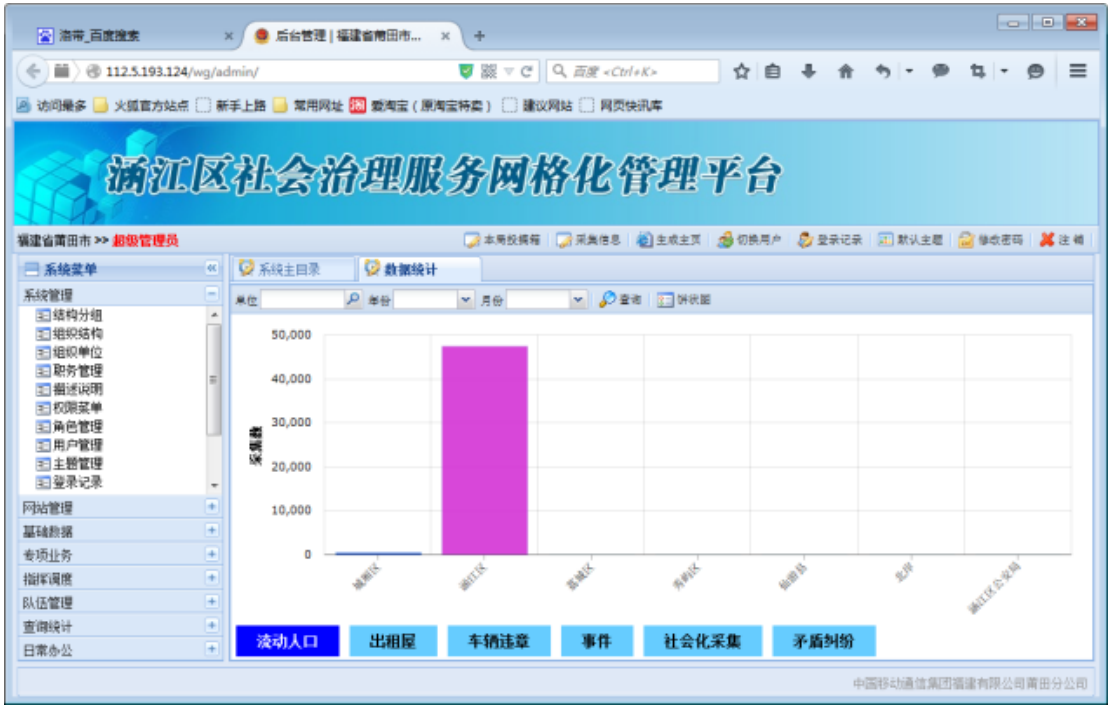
浩南_百度搜索 ×
后台管理 | 福建省莆田市... ×
+

112.5.193.124/wg/admin/
百度 <Ctrl+K>

访问最多 火狐官方站点 新手上路 常用网址 爱淘宝（原淘宝特卖） 建议网站 网页快讯库

涵江区社会治理服务网格化管理平台

福建省莆田市 >> 超级管理员
本周投稿箱 | 采集信息 | 生成主页 | 切换用户 | 登录记录 | 默认主题 | 修改密码 | 注 销

系统菜单
系统管理
结构分组
组织结构
组织单位
职务管理
描述说明
权限菜单
角色管理
用户管理
主题管理
登录记录
网站管理
基础数据
专项业务
指挥调度
队伍管理
查询统计
日常办公

系统主目录
数据统计

单位 年份 月份 查询 饼状图

50,000
40,000
30,000
20,000
10,000
0
采集数

城厢区
涵江区
荔城区
秀屿区
仙游县
北岸
涵江区公安局

流动人口
出租屋
车辆违章
事件
社会化采集
矛盾纠纷

中国移动通信集团福建有限公司莆田分公司